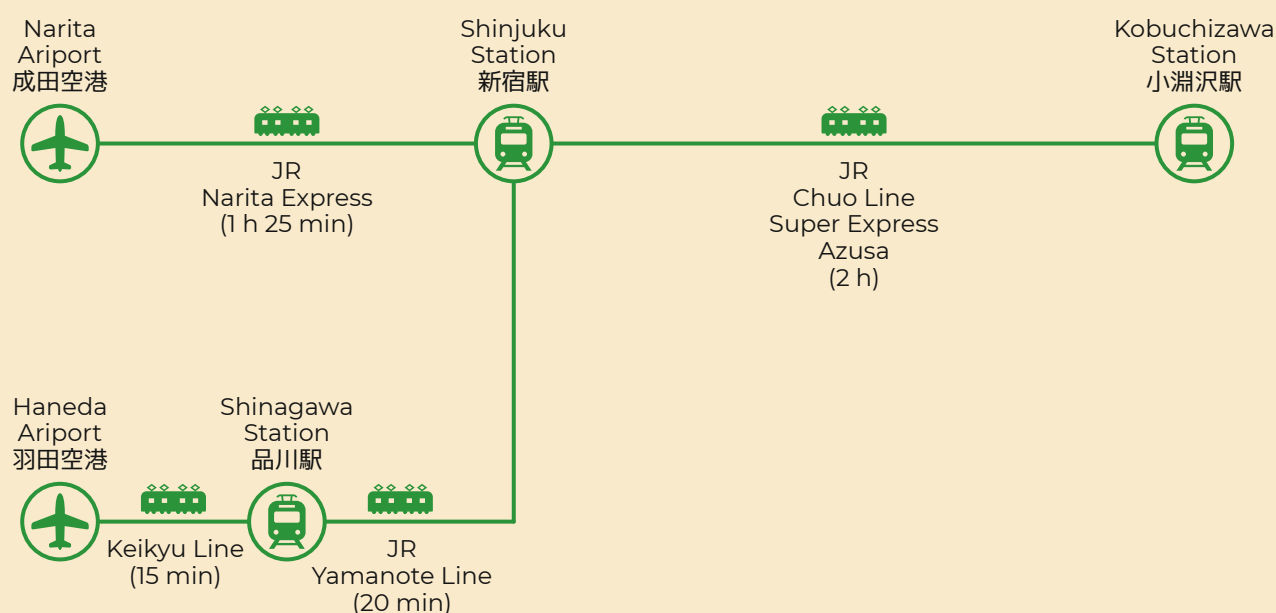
Narita
Ariport
成田空港

Shinjuku
Station
新宿駅

Kobuchizawa
Station
小淵沢駅

JR
Narita Express
(1 h 25 min)

JR
Chuo Line
Super Express
Azusa
(2 h)

Haneda
Ariport
羽田空港

Shinagawa
Station
品川駅

Keikyu Line
(15 min)

JR
Yamanote Line
(20 min)